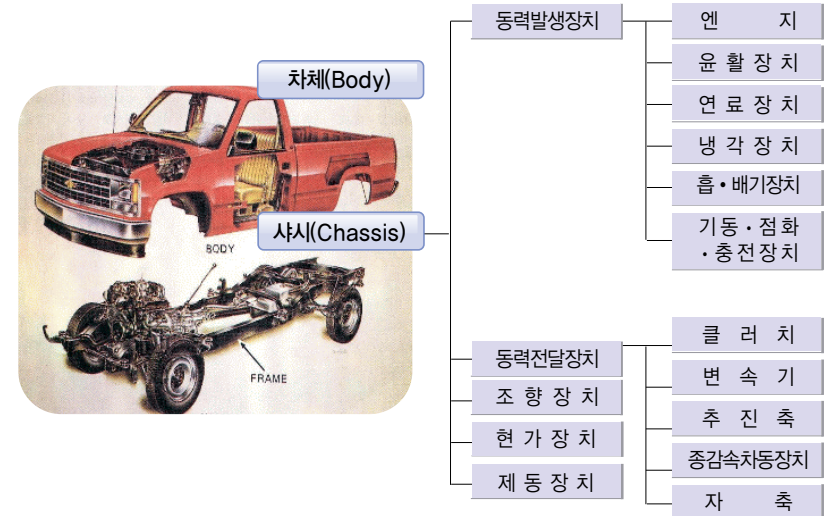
차체(Body)

BODY

샤시(Chassis)

FRAME

동력발생장치

엔 지

윤 활 장 치

연 료 장 치

냉 각 장 치

흡•배기장치

기동・점화・충전장치

동력전달장치

클 러 치

변 속 기

추 진 축

종감속차동장치

자 축

조 향 장 치

현 가 장 치

제 동 장 치